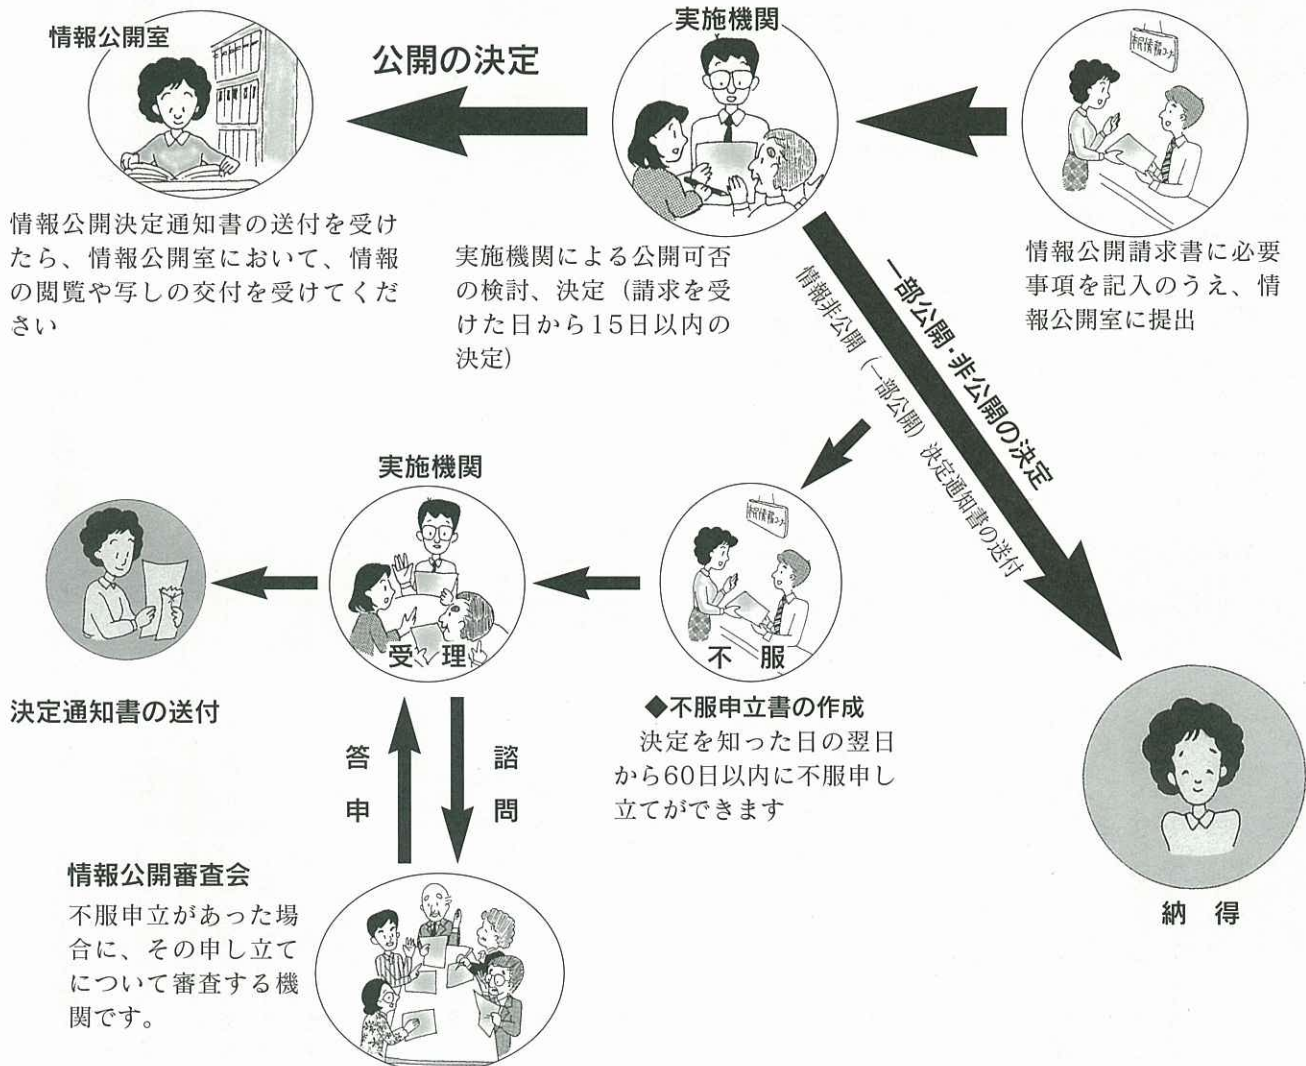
情報公開室

公開の決定

実施機関

情報公開

情報公開決定通知書の送付を受けたら、情報公開室において、情報の閲覧や写しの交付を受けてください

実施機関による公開可否の検討、決定（請求を受けた日から15日以内の決定）

情報公開請求書に必要事項を記入のうえ、情報公開室に提出

一部公開・非公開の決定

情報非公開（一部公開）決定通知書の送付

実施機関

情報公開

受 理

不 服

決定通知書の送付

◆不服申立書の作成

決定を知った日の翌日から60日以内に不服申し立てができます

答申

諮問

情報公開審査会

不服申立があった場合に、その申し立てについて審査する機関です。

納 得